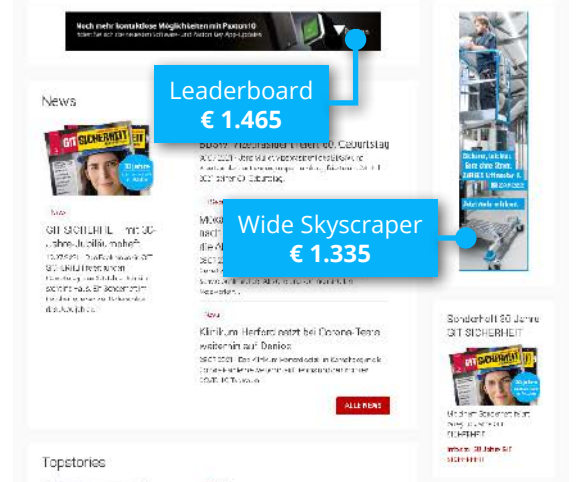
Noch mehr kontaktlose Möglichkeiten mit Paxton10

Leaderboard
€ 1.465

News

GIT SICHERHEIT

Neu

GIT SICHERHEIT ... mit 30-Jahre-Jubiläumsheft

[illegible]

BDSW-Vizepräsident feiert 60. Geburtstag

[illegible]

Wide Skyscraper
€ 1.335

Neu

Klinikum Herford setzt bei Corona-Tests weiterhin auf Danios

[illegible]

ALLE NEWS

Topstories

Sonderheft 30 Jahre GIT SICHERHEIT

GIT SICHERHEIT

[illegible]